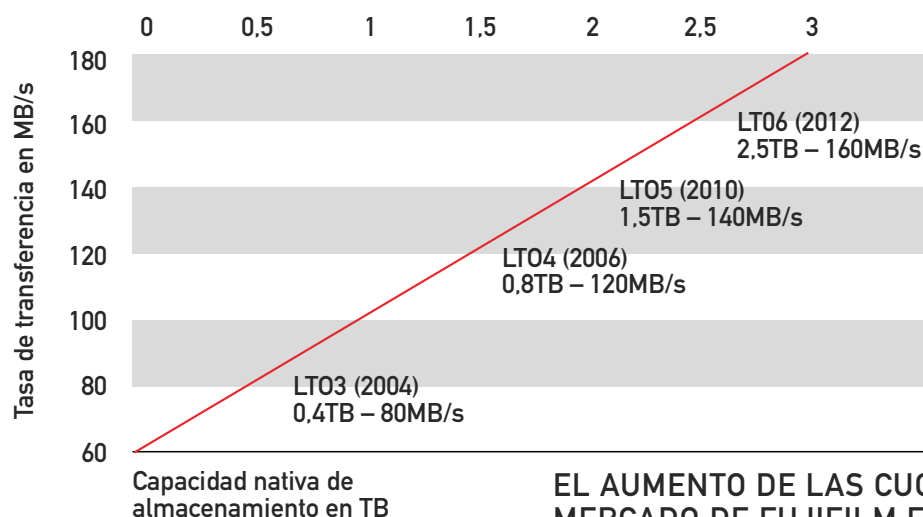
0 0,5 1 1,5 2 2,5 3

Tasa de transferencia en MB/s

180
160
140
120
100
80
60

LTO6 (2012)
2,5TB – 160MB/s

LTO5 (2010)
1,5TB – 140MB/s

LTO4 (2006)
0,8TB – 120MB/s

LTO3 (2004)
0,4TB – 80MB/s

Capacidad nativa de almacenamiento en TB

EL AUMENTO DE LAS CU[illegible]
MERCADO DE FUJIFILM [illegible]